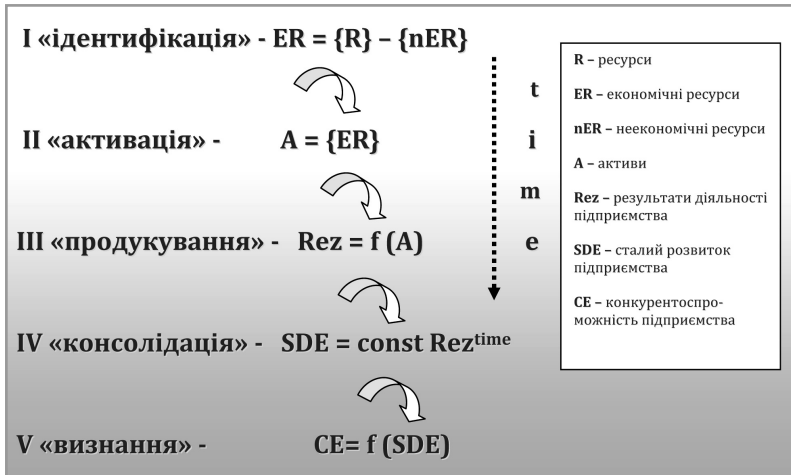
I «ідентифікація» - ER = {R} – {nER}

II «активація» - A = {ER}

III «продукування» - Rez = f (A)

IV «консолідація» - SDE = const Rez$^{time}$

V «визнання» - CE= f (SDE)

t

i

m

e

R – ресурси

ER – економічні ресурси

nER – неекономічні ресурси

A – активи

Rez – результати діяльності підприємства

SDE – сталий розвиток підприємства

CE – конкурентоспроможність підприємства